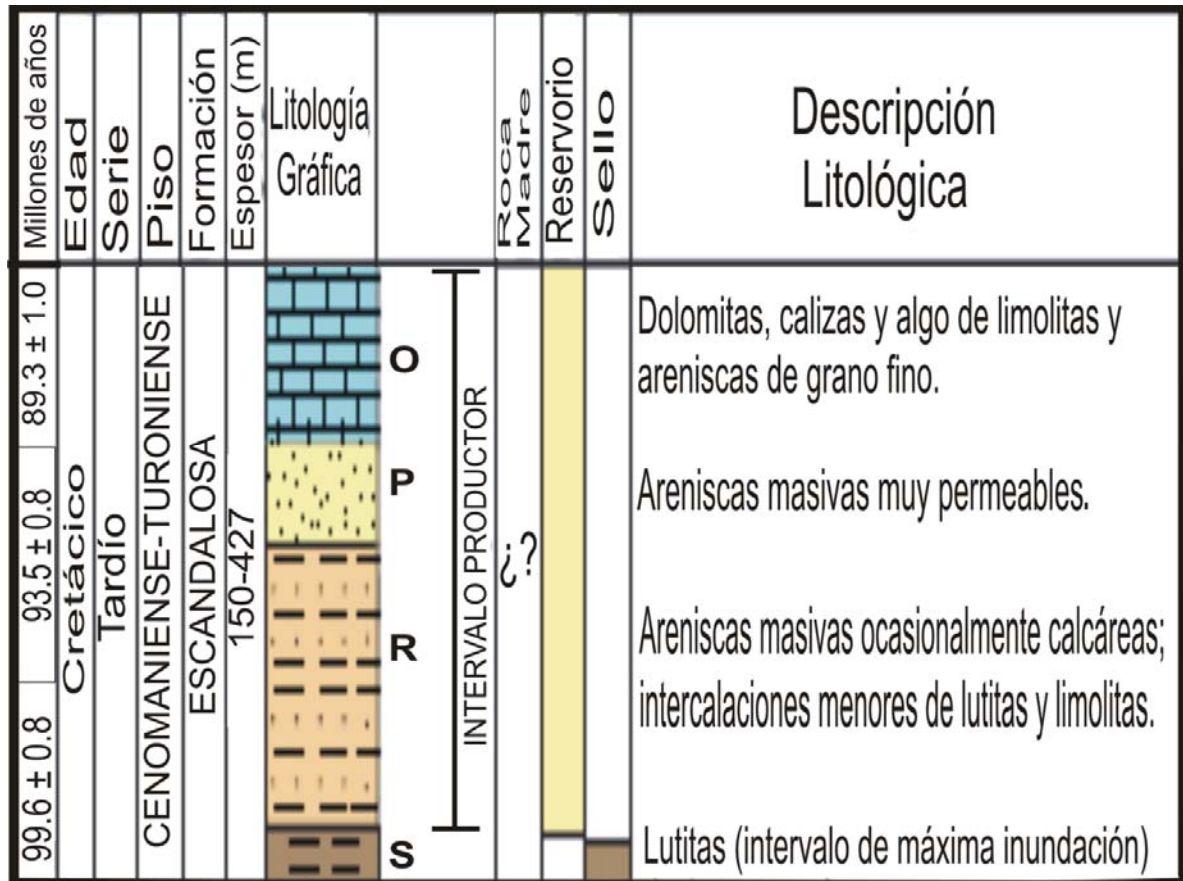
| Millones de años | Edad | Serie | Piso | Formación | Espesor (m) | Litología Gráfica | | Roca Madre | Reservorio | Sello | Descripción Litológica |
|---|---|---|---|---|---|---|---|---|---|---|---|
| 89.3 ± 1.0 | Cretácico | Tardío | CENOMANIENSE-TURONIENSE | ESCANDALOSA | 150-427 | O | INTERVALO PRODUCTOR | ¿? | | | Dolomitas, calizas y algo de limolitas y areniscas de grano fino. |
| 93.5 ± 0.8 | | | | | | P | | | | | Areniscas masivas muy permeables. |
| | | | | | | R | | | | | Areniscas masivas ocasionalmente calcáreas; intercalaciones menores de lutitas y limolitas. |
| 99.6 ± 0.8 | | | | | | S | | | | | Lutitas (intervalo de máxima inundación) |